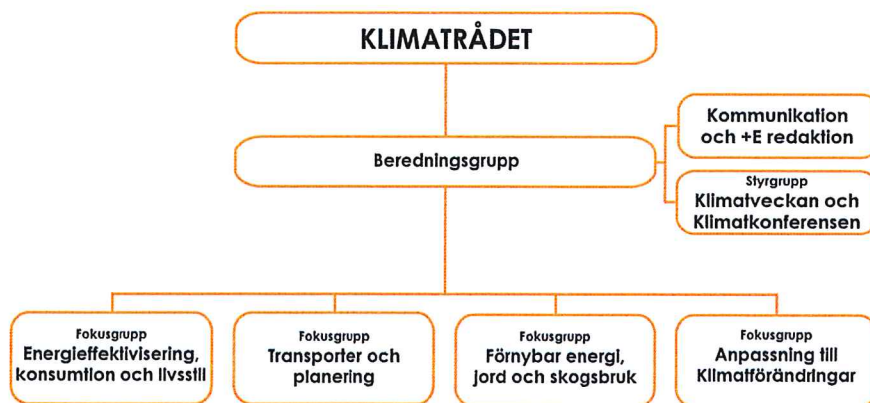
KLIMATRÅDET

Beredningsgrupp

Kommunikation och +E redaktion

Styrgrupp
Klimatveckan och Klimatkonferensen

Fokusgrupp
Energieffektivisering, konsumtion och livsstil

Fokusgrupp
Transporter och planering

Fokusgrupp
Förnybar energi, jord och skogsbruk

Fokusgrupp
Anpassning till Klimatförändringar